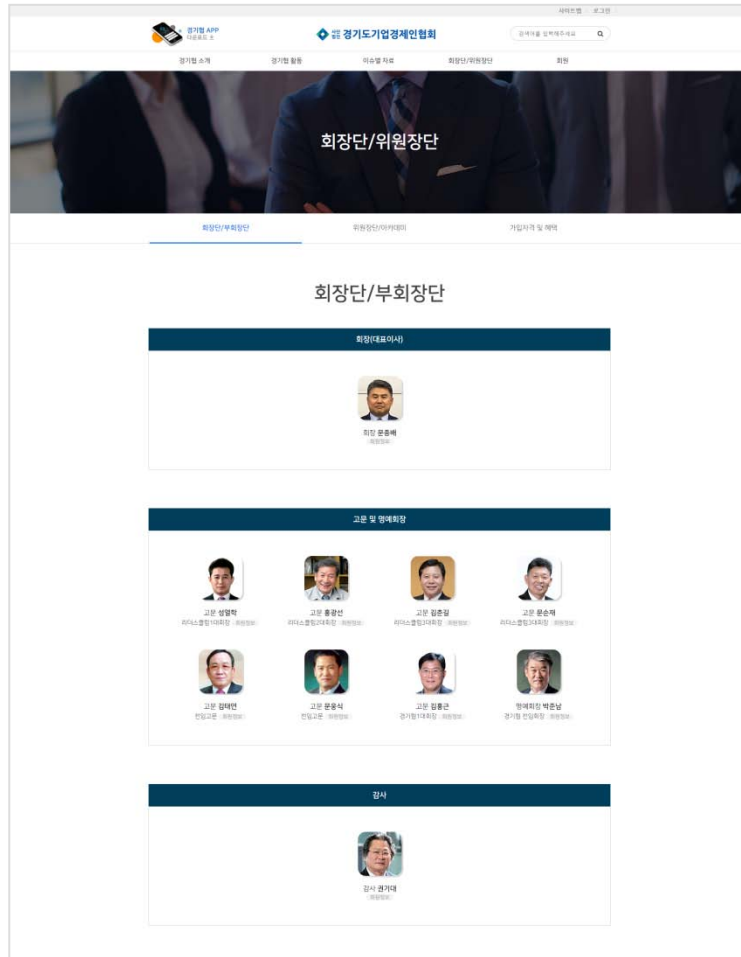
사이트맵 로그인

경기협 APP 다운로드

사단법인 경기도기업경제인협회

검색어를 입력해주세요

경기협 소개 경기협 활동 이슈별 자료 회장단/위원장단 회원

회장단/위원장단

회장단/부회장단 위원장단/아카데미 가입자격 및 혜택

회장단/부회장단

회장(대표이사)

회장 문종배
회원정보

고문 및 명예회장

고문 성열학
리더스클럽1대회장 회원정보

고문 홍광선
리더스클럽2대회장 회원정보

고문 김준일
리더스클럽3대회장 회원정보

고문 문순재
리더스클럽3대회장 회원정보

고문 김태연
전임고문 회원정보

고문 문웅식
전임고문 회원정보

고문 김종곤
경기협1대회장 회원정보

명예회장 박춘남
경기협 전임회장 회원정보

감사

감사 권기대
회원정보